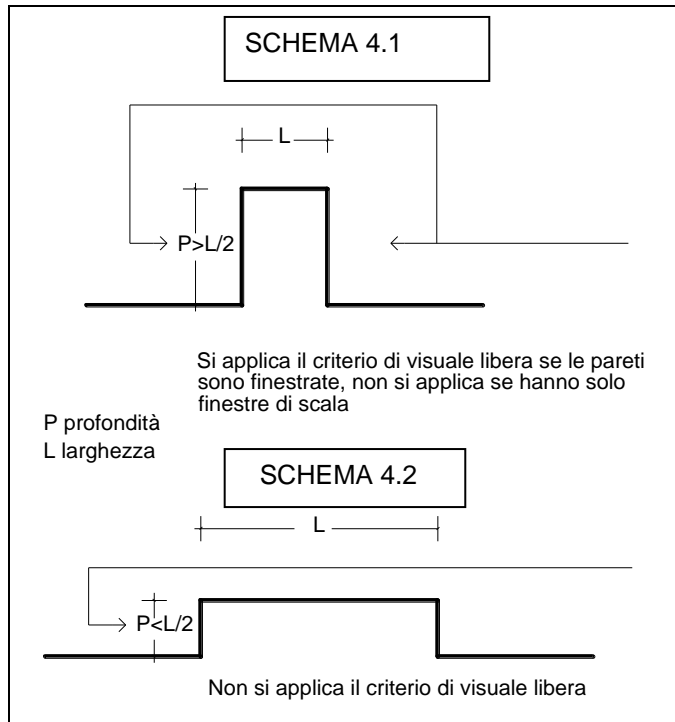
SCHEMA 4.1

L

P>L/2

Si applica il criterio di visuale libera se le pareti sono finestrate, non si applica se hanno solo finestre di scala

P profondità
L larghezza

SCHEMA 4.2

L

P<L/2

Non si applica il criterio di visuale libera